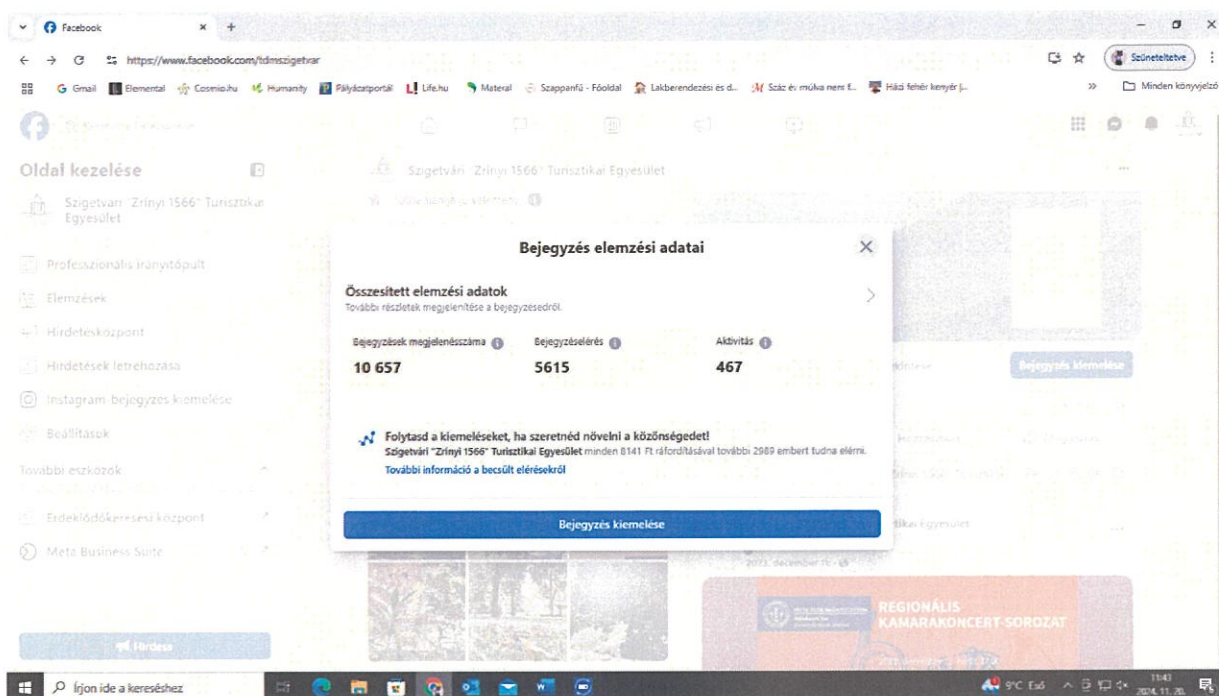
Facebook × +

https://www.facebook.com/tdmszigetvar

Szüneteltetve

Gmail Elemental Cosmo.hu Humanity Pályázatportál Life.hu Material Szappanfű - Főoldal Lakberendezési és d... Száz év múlva nem f... Házi fehér kenyér |... » Minden könyvjelző

Oldal kezelése

Szigetvári "Zrínyi 1566" Turisztikai Egyesület

Professzionális irányítópult

Elemzések

Hirdetésközpont

Hirdetések létrehozása

Instagram-bejegyzés kiemelése

Beállítások

További eszközök

Érdeklődőkeresési központ

Meta Business Suite

Hirdess

Szigetvári "Zrínyi 1566" Turisztikai Egyesület

Bejegyzés elemzési adatai

Összesített elemzési adatok
További részletek megjelenítése a bejegyzésedről.

Bejegyzések megjelenésszáma
10 657

Bejegyzéselérés
5615

Aktivitás
467

Folytasd a kiemeléseket, ha szeretnéd növelni a közönségedet!
Szigetvári "Zrínyi 1566" Turisztikai Egyesület minden 8141 Ft ráfordításával további 2989 embert tudna elérni.
További információ a becsült elérésekről

Bejegyzés kiemelése

Bejegyzés kiemelése

REGIONÁLIS KAMARAKONCERT-SOROZAT

Írjon ide a kereséshez

9°C Eső 11:43 2024. 11. 20.